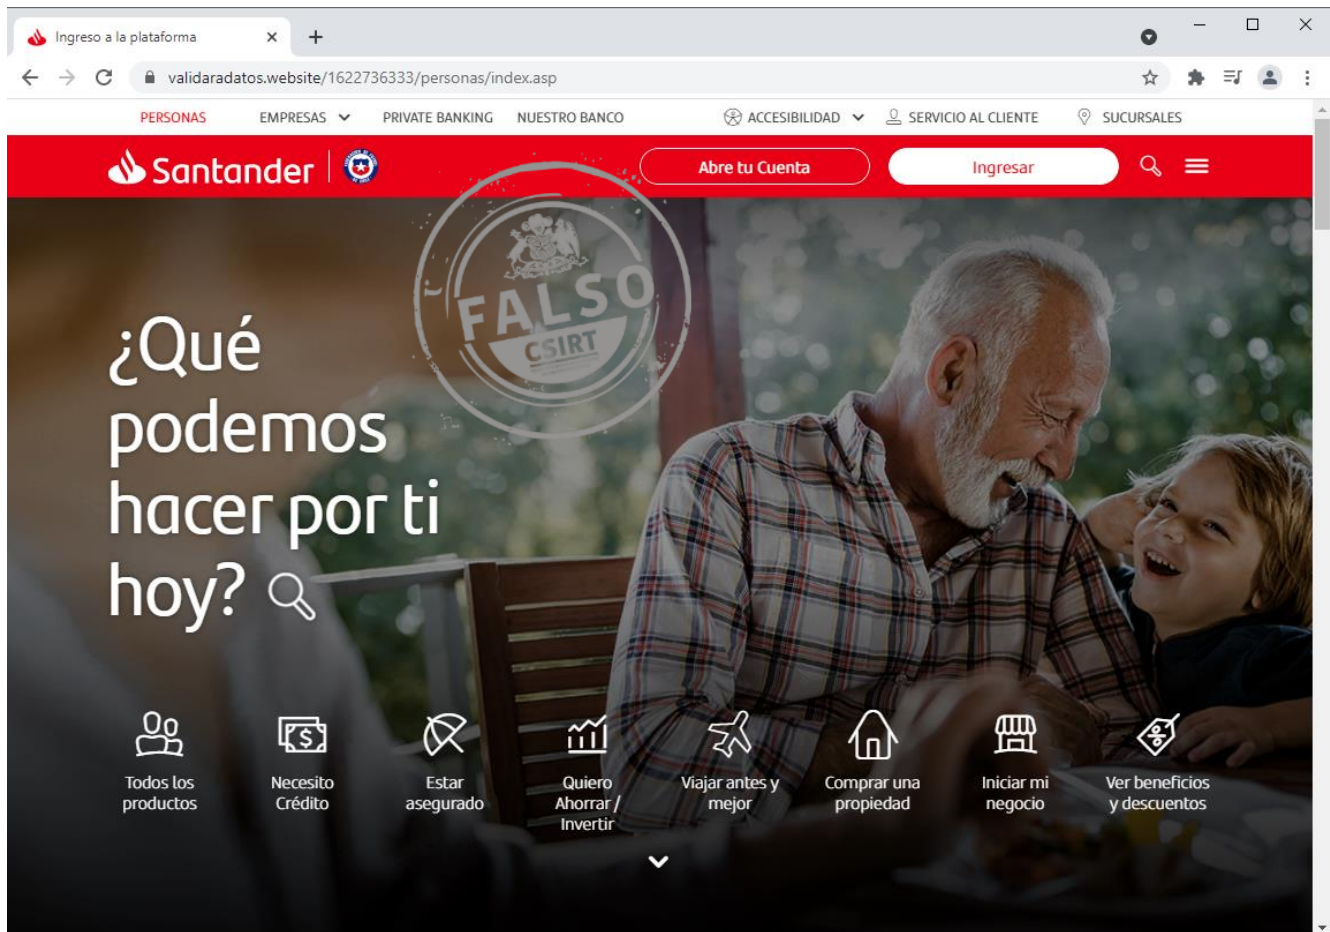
Ingreso a la plataforma ×

validaradatos.website/1622736333/personas/index.asp

PERSONAS EMPRESAS PRIVATE BANKING NUESTRO BANCO ACCESIBILIDAD SERVICIO AL CLIENTE SUCURSALES

Santander

Abre tu Cuenta Ingresar

FALSO
CSIRT

¿Qué podemos hacer por ti hoy?

Todos los productos

Necesito Crédito

Estar asegurado

Quiero Ahorrar / Invertir

Viajar antes y mejor

Comprar una propiedad

Iniciar mi negocio

Ver beneficios y descuentos